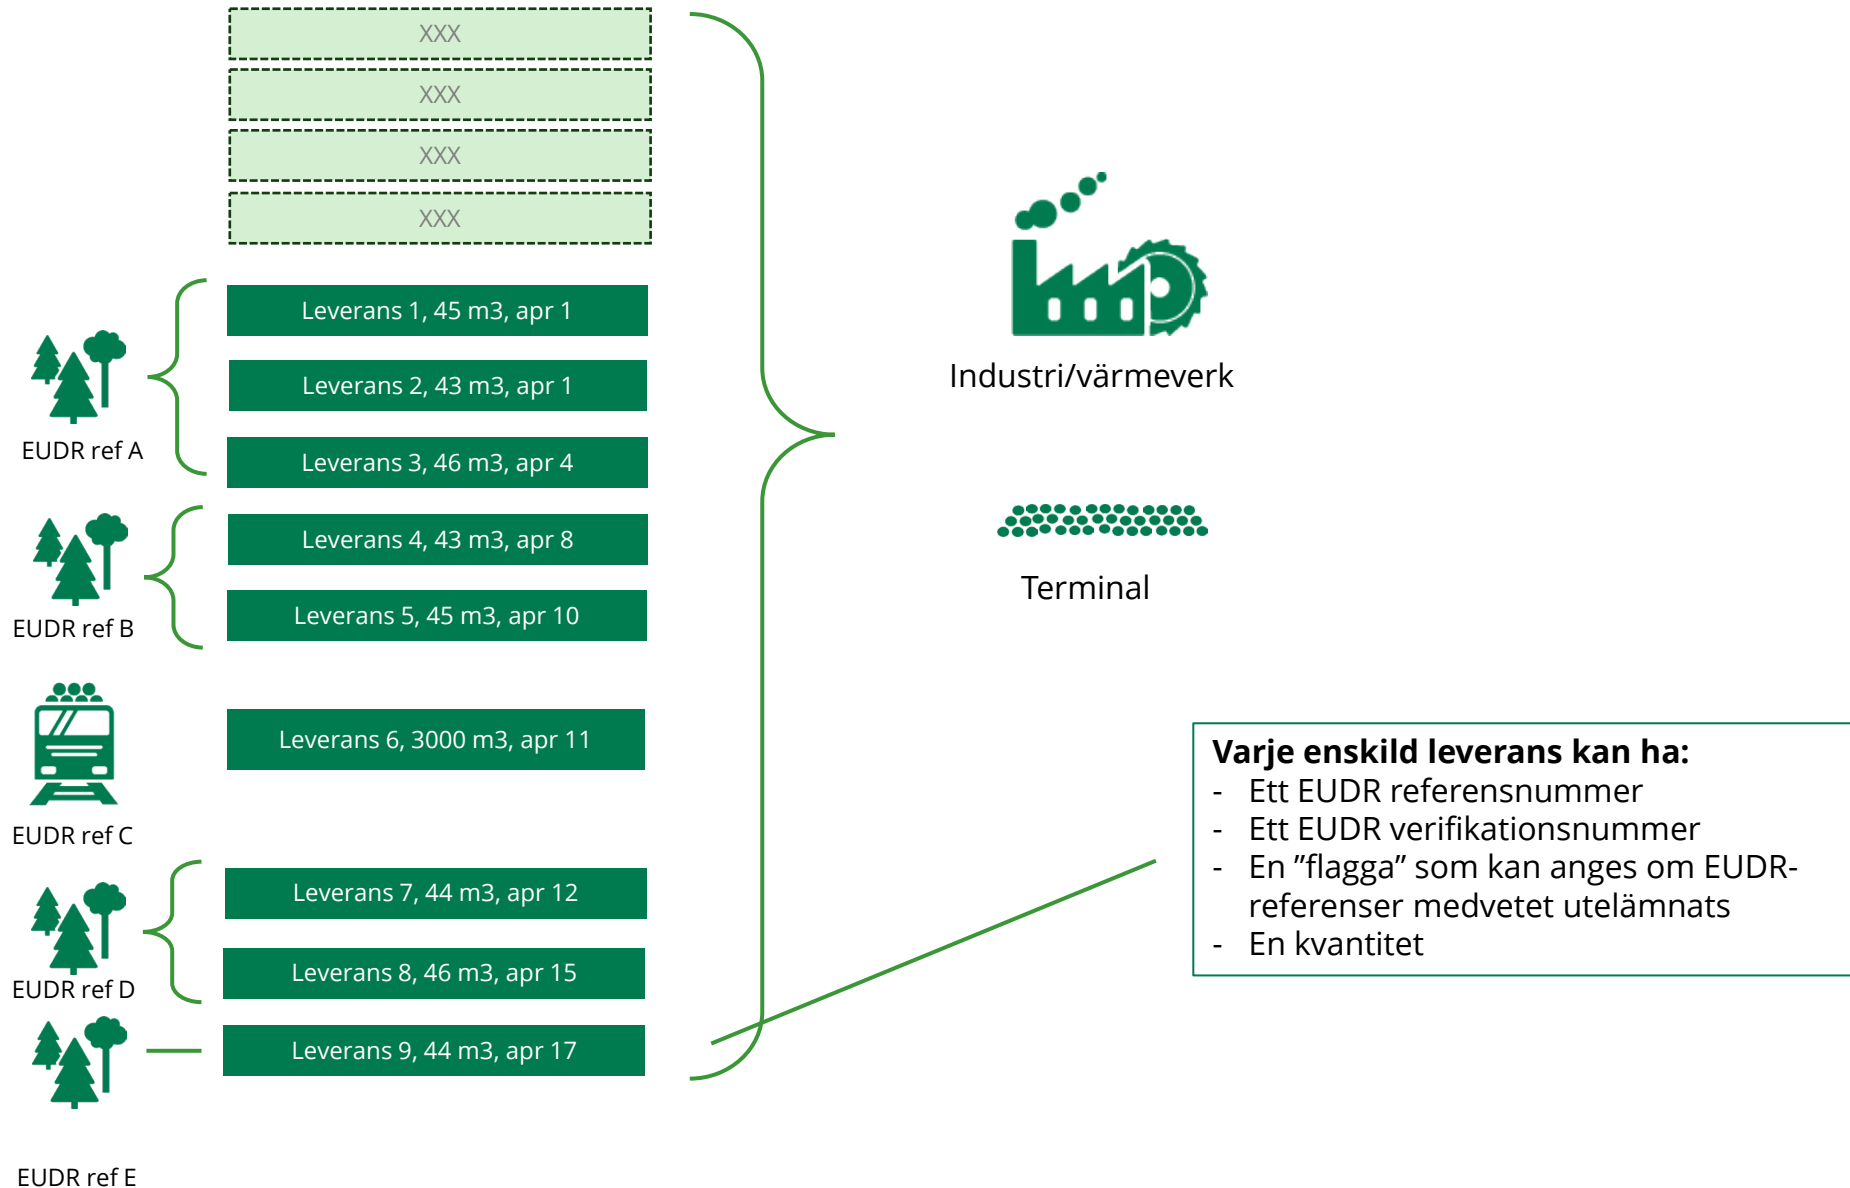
XXX

XXX

XXX

XXX

EUDR ref A

Leverans 1, 45 m3, apr 1

Leverans 2, 43 m3, apr 1

Leverans 3, 46 m3, apr 4

EUDR ref B

Leverans 4, 43 m3, apr 8

Leverans 5, 45 m3, apr 10

EUDR ref C

Leverans 6, 3000 m3, apr 11

EUDR ref D

Leverans 7, 44 m3, apr 12

Leverans 8, 46 m3, apr 15

EUDR ref E

Leverans 9, 44 m3, apr 17

Industri/värmeverk

Terminal

**Varje enskild leverans kan ha:**
- Ett EUDR referensnummer
- Ett EUDR verifikationsnummer
- En ”flagga” som kan anges om EUDR-referenser medvetet utelämnats
- En kvantitet